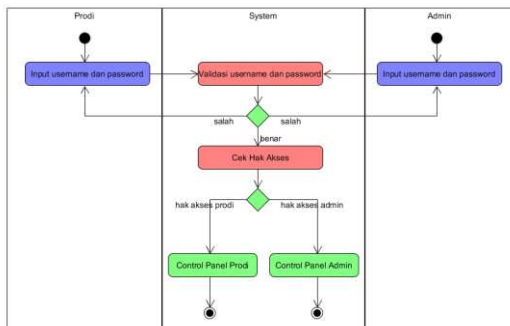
Prodi

System

Admin

Input username dan password

Validasi username dan password

Input username dan password

salah

salah

benar

Cek Hak Akses

hak akses prodi

hak akses admin

Control Panel Prodi

Control Panel Admin